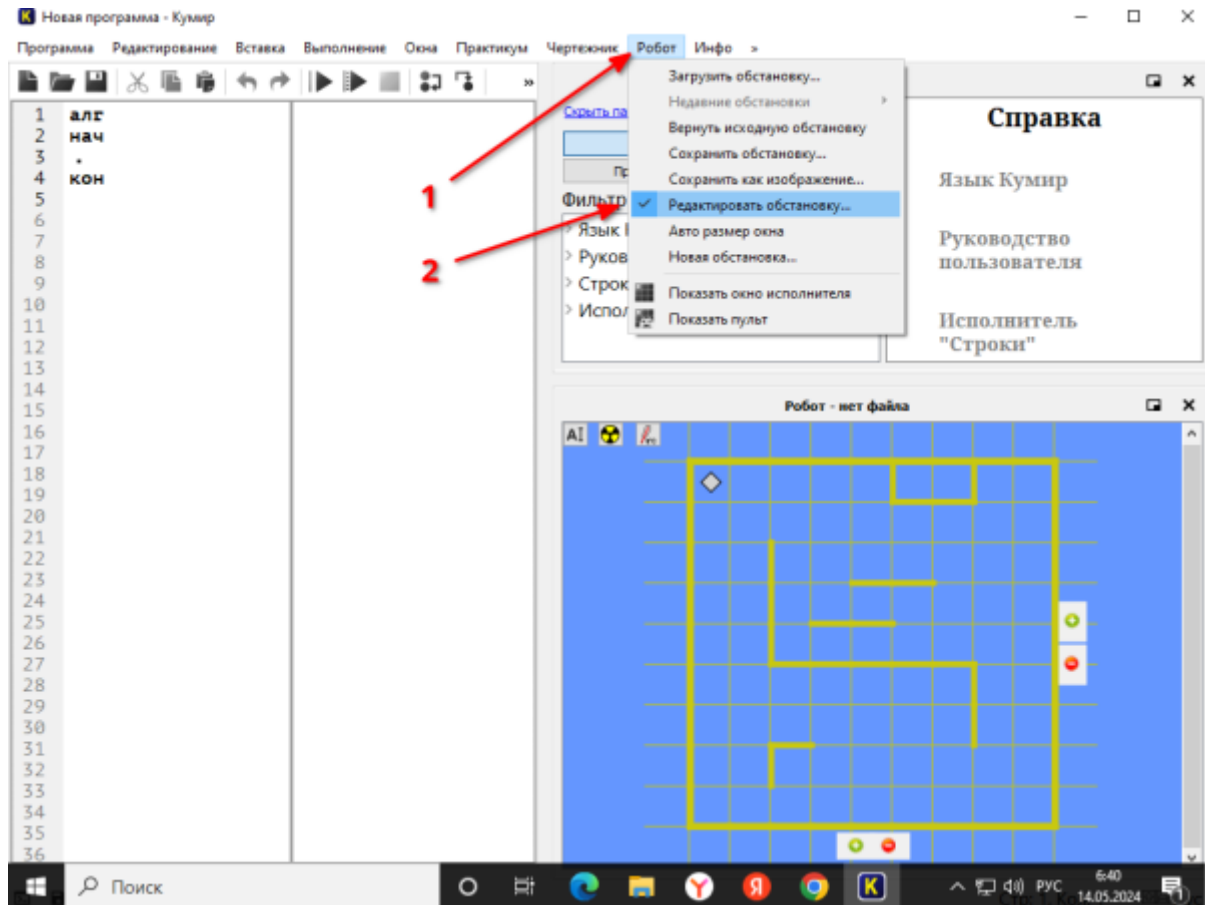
Новая программа - Кумир

Программа Редактирование Вставка Выполнение Окна Практикум Чертежник Робот Инфо »

1 алг
2 нач
3 .
4 кон
5
6
7
8
9
10
11
12
13
14
15
16
17
18
19
20
21
22
23
24
25
26
27
28
29
30
31
32
33
34
35
36

Скрыть па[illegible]

Пр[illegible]

Фильтр

Язык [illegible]

Руков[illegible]

Строк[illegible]

Испол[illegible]

Загрузить обстановку...
Недавние обстановки
Вернуть исходную обстановку
Сохранить обстановку...
Сохранить как изображение...
Редактировать обстановку...
Авто размер окна
Новая обстановка...
Показать окно исполнителя
Показать пульт

1

2

Справка

Язык Кумир

Руководство пользователя

Исполнитель "Строки"

Робот - нет файла

Поиск

РУС 6:40 14.05.2024